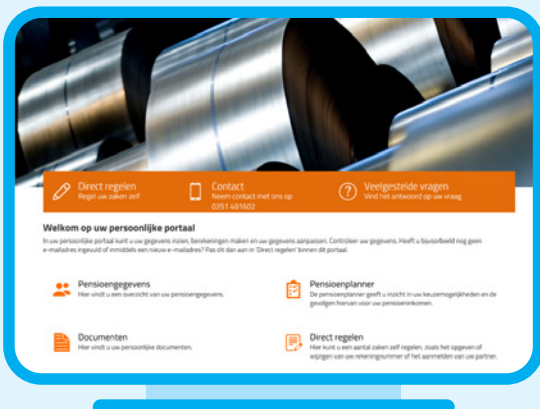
Direct regelen
Regel uw zaken zelf

Contact
Neem contact met ons op
0251 491602

Veelgestelde vragen
Vind het antwoord op uw vraag

Welkom op uw persoonlijke portaal

In uw persoonlijke portaal kunt u uw gegevens inzien, berekeningen maken en uw gegevens aanpassen. Controleer uw gegevens. Heeft u bijvoorbeeld nog geen e-mailadres ingevuld of inmiddels een nieuw e-mailadres? Pas dit dan aan in 'Direct regelen' binnen dit portaal.

Pensioengegevens
Hier vindt u een overzicht van uw pensioengegevens.

Pensioenplanner
De pensioenplanner geeft u inzicht in uw keuzemogelijkheden en de gevolgen hiervan voor uw pensioeninkomen.

Documenten
Hier vindt u uw persoonlijke documenten.

Direct regelen
Hier kunt u een aantal zaken zelf regelen, zoals het opgeven of wijzigen van uw rekeningnummer of het aanmelden van uw partner.